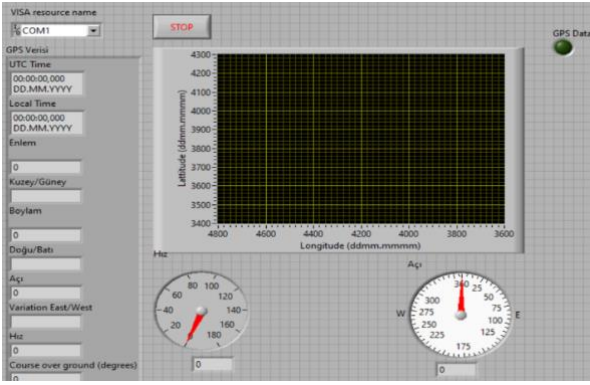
VISA resource name
COM1
STOP
GPS Data
GPS Verisi
UTC Time
00:00:00,000
DD.MM.YYYY
Local Time
00:00:00,000
DD.MM.YYYY
Enlem
0
Kuzey/Güney
Boylam
0
Doğu/Batı
Açı
0
Variation East/West
Hız
0
Course over ground (degrees)
0
4300
4200
4100
4000
3900
3800
3700
3600
3500
3400
Latitude (ddmm.mmmm)
4800
4600
4400
4200
4000
3800
3600
Longitude (ddmm.mmmm)
Hız
80
100
60
120
40
140
20
160
0
180
0
Açı
340
25
50
300
W
75
E
275
100
250
125
225
175
0